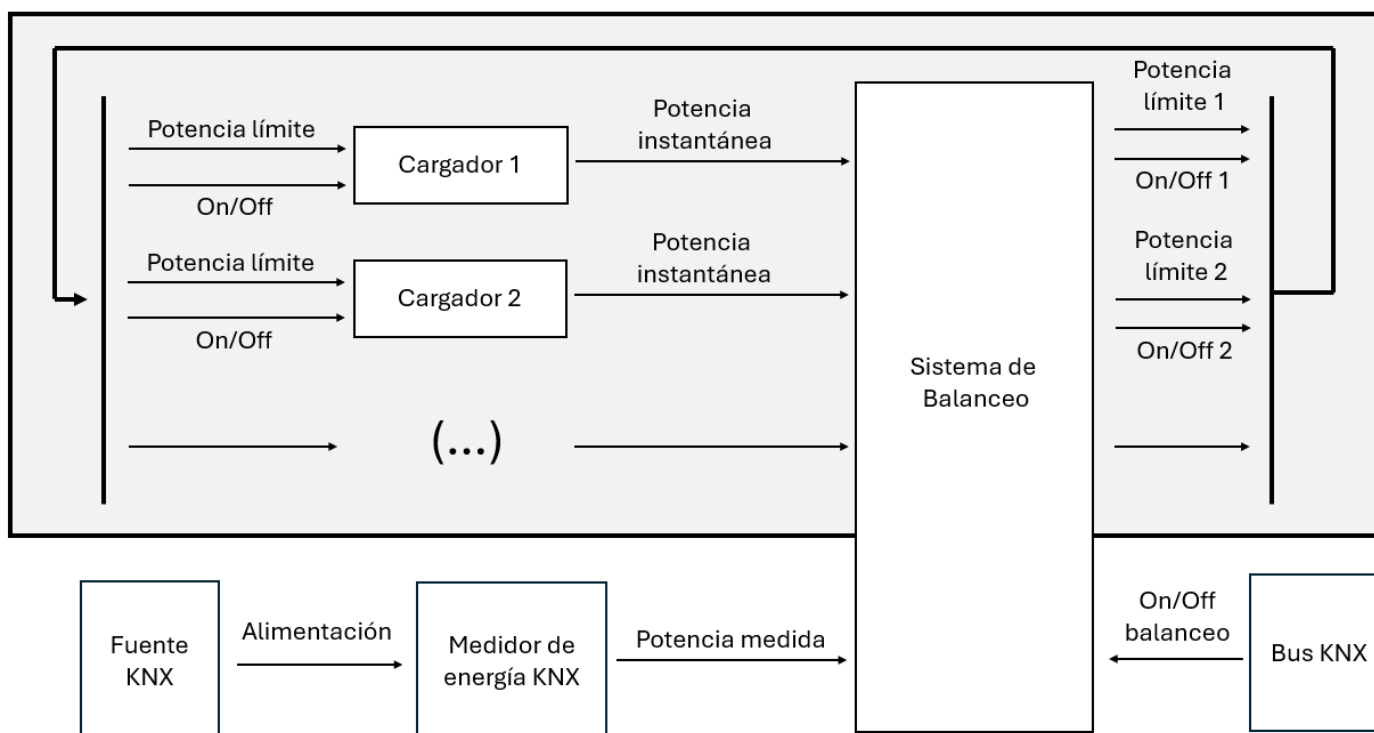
Potencia límite

On/Off

Cargador 1

Potencia instantánea

Potencia límite

On/Off

Cargador 2

Potencia instantánea

(...)

Sistema de Balanceo

Potencia límite 1

On/Off 1

Potencia límite 2

On/Off 2

Fuente KNX

Alimentación

Medidor de energía KNX

Potencia medida

On/Off balanceo

Bus KNX